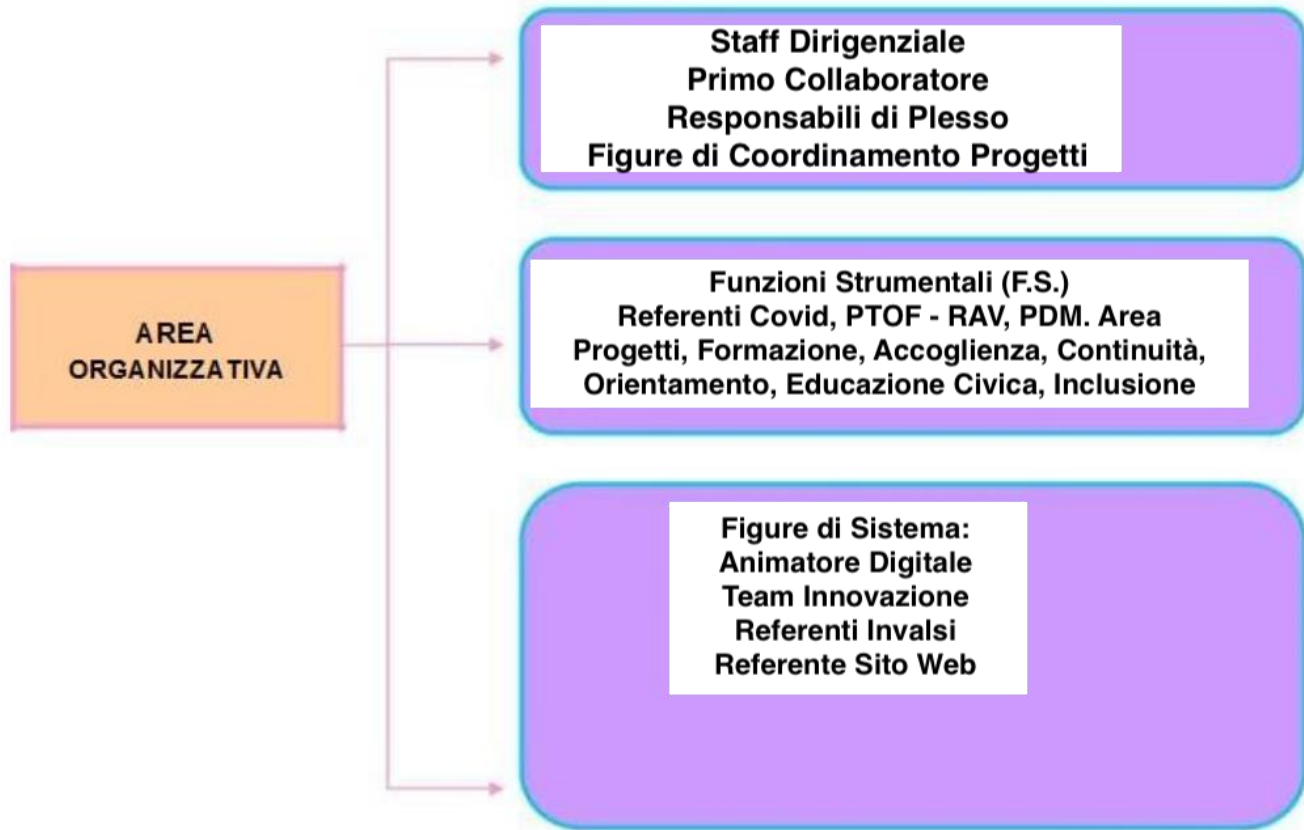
AREA
ORGANIZZATIVA

Staff Dirigenziale
Primo Collaboratore
Responsabili di Plesso
Figure di Coordinamento Progetti

Funzioni Strumentali (F.S.)
Referenti Covid, PTOF - RAV, PDM. Area Progetti, Formazione, Accoglienza, Continuità, Orientamento, Educazione Civica, Inclusione

Figure di Sistema:
Animatore Digitale
Team Innovazione
Referenti Invalsi
Referente Sito Web